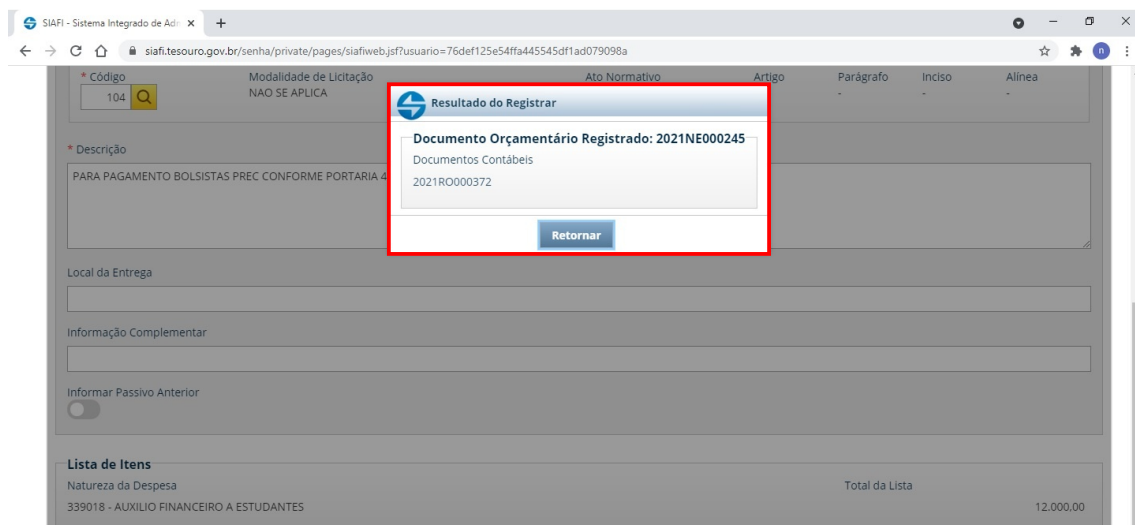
SIAFI - Sistema Integrado de Ad ×
+

siafi.tesouro.gov.br/senha/private/pages/siafiweb.jsf?usuario=76def125e54ffa445545df1ad079098a

n

* Código
104
Modalidade de Licitação
NAO SE APLICA
Ato Normativo
Artigo
Parágrafo
-
Inciso
-
Alínea
-

Resultado do Registrar

Documento Orçamentário Registrado: 2021NE000245
Documentos Contábeis
2021RO000372

Retornar

* Descrição
PARA PAGAMENTO BOLSISTAS PREC CONFORME PORTARIA 4

Local da Entrega

Informação Complementar

Informar Passivo Anterior

Lista de Itens
Natureza da Despesa
Total da Lista
339018 - AUXILIO FINANCEIRO A ESTUDANTES
12.000,00